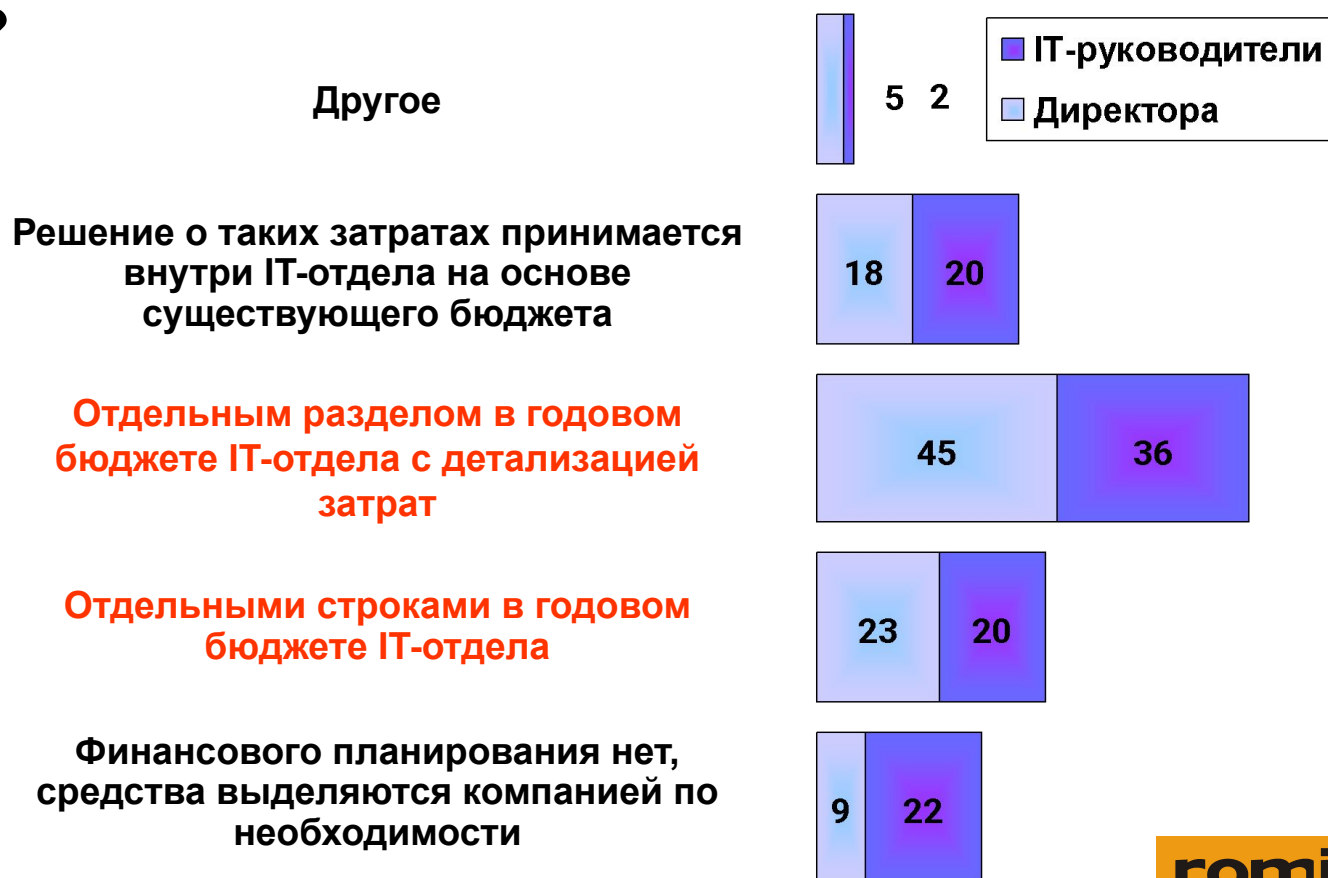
Другое

5 2

IT-руководители
Директора

Решение о таких затратах принимается внутри IT-отдела на основе существующего бюджета

18 20

Отдельным разделом в годовом бюджете IT-отдела с детализацией затрат

45 36

Отдельными строками в годовом бюджете IT-отдела

23 20

Финансового планирования нет, средства выделяются компанией по необходимости

9 22

romi